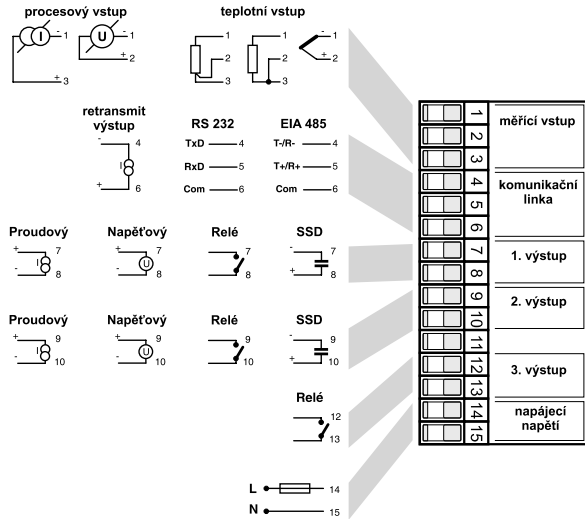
procesový vstup

I − 1 + 3

U − 1 + 2

teplotní vstup

1 2 3

1 2 3

− 1 + 2

retransmit výstup

− 4 I + 6

RS 232

TxD 4

RxD 5

Com 6

EIA 485

T-/R- 4

T+/R+ 5

Com 6

Proudový

+ 7 I - 8

Napěťový

+ 7 U - 8

Relé

7 8

SSD

- 7 + 8

Proudový

+ 9 I - 10

Napěťový

+ 9 U - 10

Relé

9 10

SSD

- 9 + 10

Relé

12 13

L 14

N 15

1 2 3 měřící vstup

4 5 6 komunikační linka

7 8 1. výstup

9 10 2. výstup

11 12 13 3. výstup

14 15 napájecí napětí